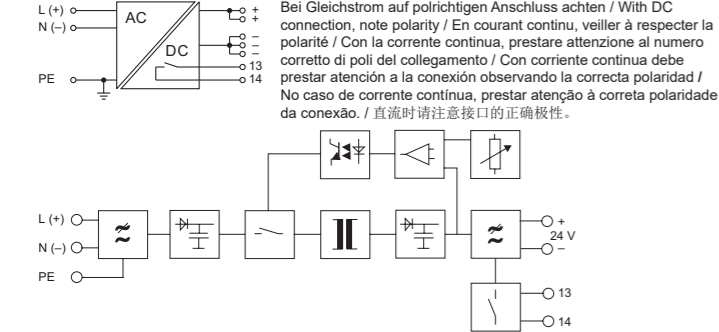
L (+)
N (–)
PE
AC
DC
+
+
–
–
13
14

Bei Gleichstrom auf polrichtigen Anschluss achten / With DC connection, note polarity / En courant continu, veiller à respecter la polarité / Con la corrente continua, prestare attenzione al numero corretto di poli del collegamento / Con corriente continua debe prestar atención a la conexión observando la correcta polaridad / No caso de corrente contínua, prestar atenção à correta polaridade da conexão. / 直流时请注意接口的正确极性。

L (+)
N (–)
PE
+
24 V
–
13
14